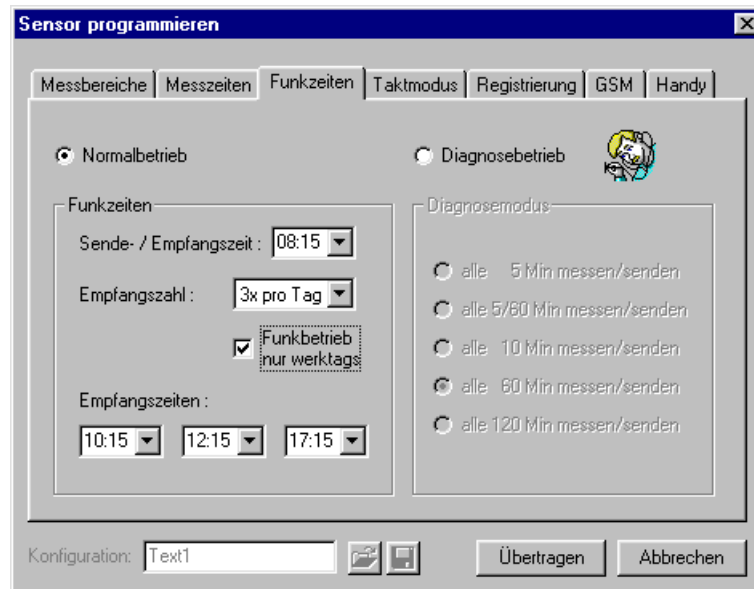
Sensor programmieren

Messbereiche | Messzeiten | Funkzeiten | Taktmodus | Registrierung | GSM | Handy

Normalbetrieb

Diagnosebetrieb

Funkzeiten

Sende- / Empfangszeit : 08:15

Empfangszahl : 3x pro Tag

Funkbetrieb nur werktags

Empfangszeiten :

10:15 12:15 17:15

Diagnosemodus

alle 5 Min messen/senden

alle 5/60 Min messen/senden

alle 10 Min messen/senden

alle 60 Min messen/senden

alle 120 Min messen/senden

Konfiguration: Text1

Übertragen

Abbrechen